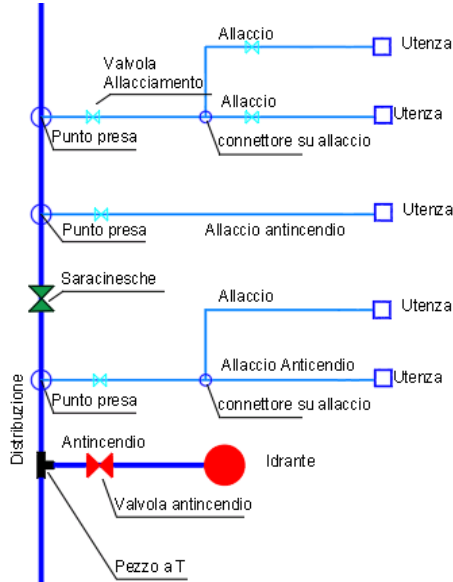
Allaccio
Utenza
Valvola Allacciamento
Allaccio
Utenza
Punto presa
connettore su allaccio
Punto presa
Allaccio antincendio
Utenza
Saracinesche
Allaccio
Utenza
Allaccio Anticendio
Utenza
Punto presa
connettore su allaccio
Distribuzione
Antincendio
Idrante
Valvola antincendio
Pezzo a T